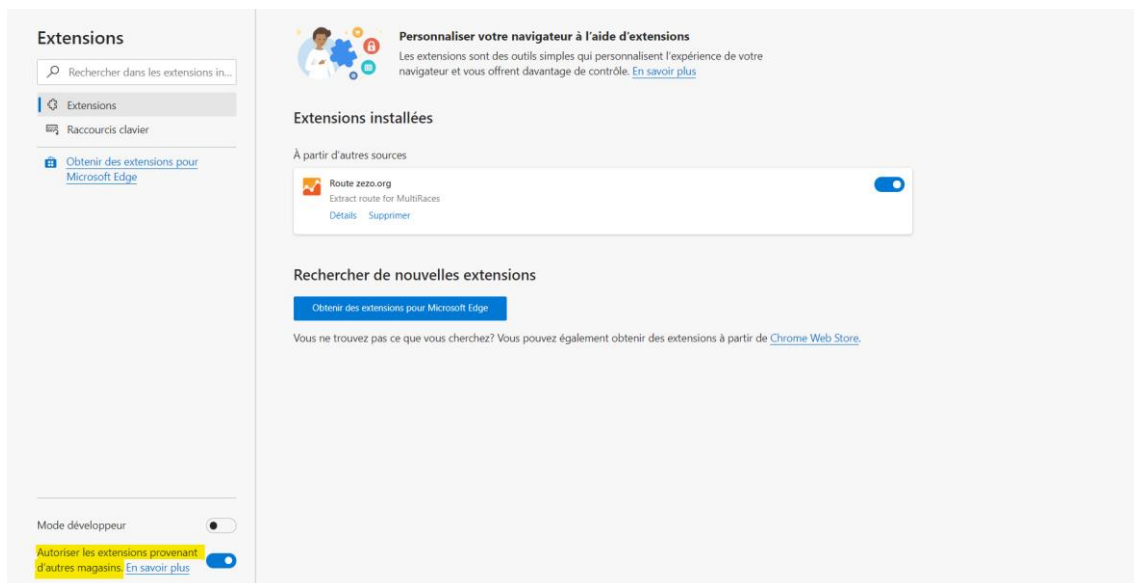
Extensions

Rechercher dans les extensions in...

Extensions

Raccourcis clavier

Obtenir des extensions pour Microsoft Edge

Mode développeur

Autoriser les extensions provenant d'autres magasins. En savoir plus

Personnaliser votre navigateur à l'aide d'extensions

Les extensions sont des outils simples qui personnalisent l'expérience de votre navigateur et vous offrent davantage de contrôle. En savoir plus

Extensions installées

À partir d'autres sources

Route zezo.org

Extract route for MultiRaces

Détails Supprimer

Rechercher de nouvelles extensions

Obtenir des extensions pour Microsoft Edge

Vous ne trouvez pas ce que vous cherchez? Vous pouvez également obtenir des extensions à partir de Chrome Web Store.